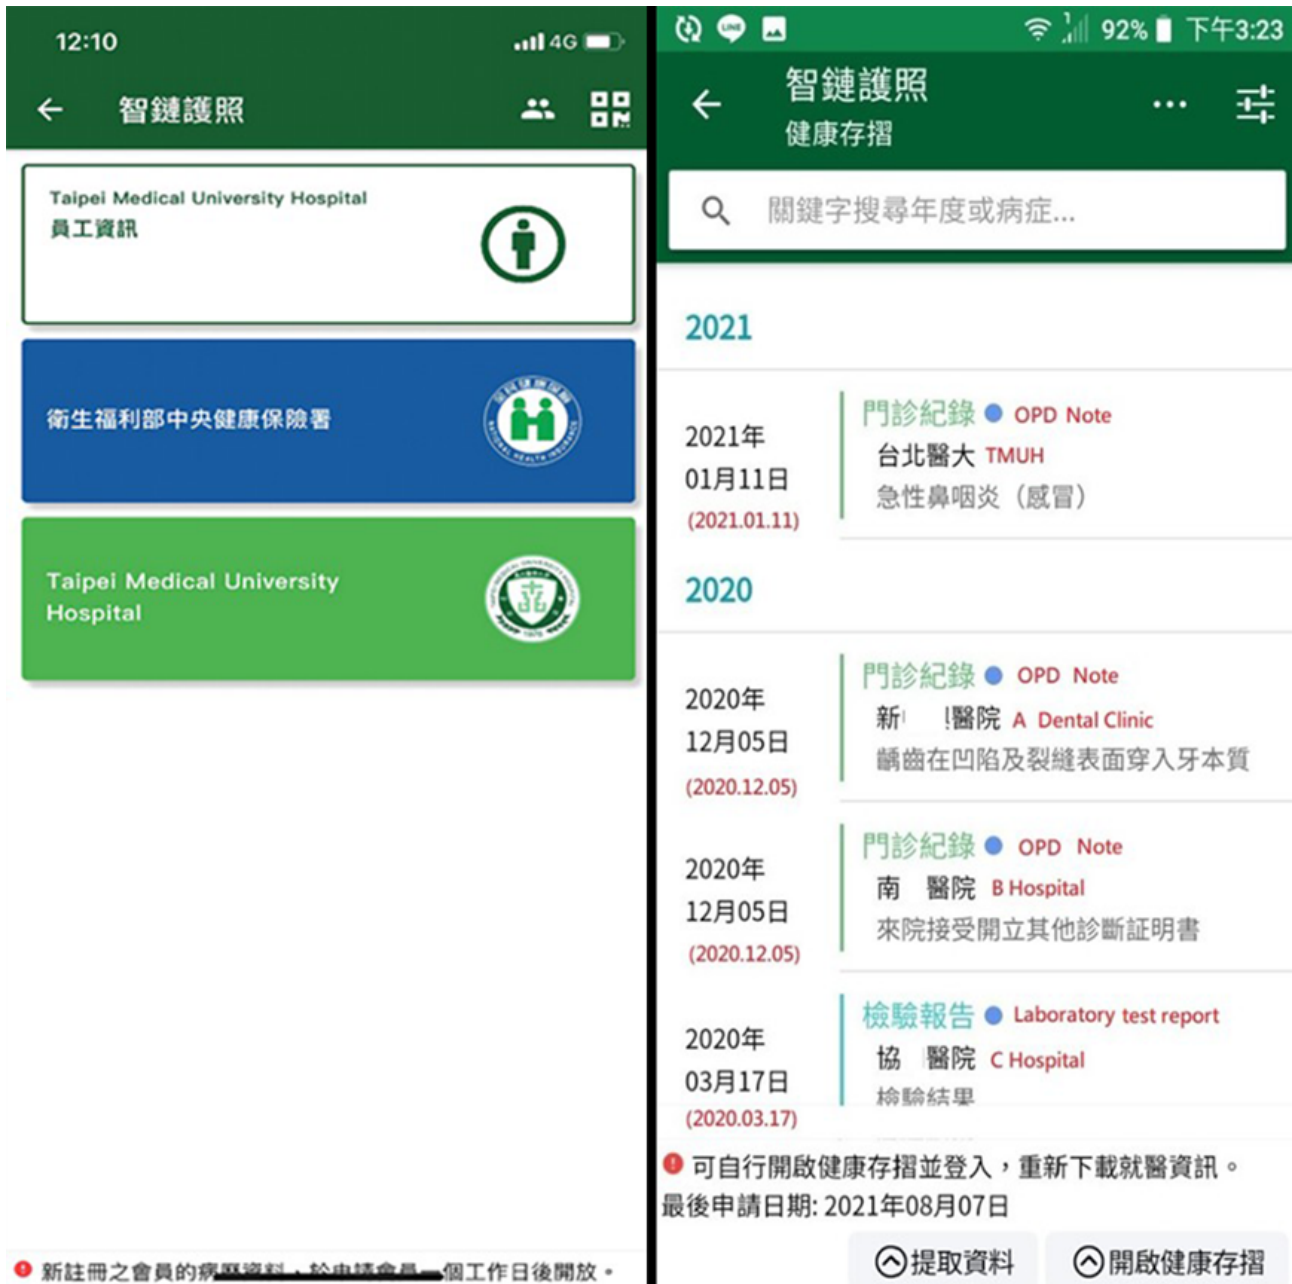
12:10
4G

智鏈護照

Taipei Medical University Hospital
員工資訊

衛生福利部中央健康保險署

Taipei Medical University Hospital

新註冊之會員的病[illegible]個工作日後開放。

92% 下午3:23

智鏈護照
健康存摺

關鍵字搜尋年度或病症...

2021

2021年 01月11日 (2021.01.11)
門診紀錄 OPD Note
台北醫大 TMUH
急性鼻咽炎（感冒）

2020

2020年 12月05日 (2020.12.05)
門診紀錄 OPD Note
新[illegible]醫院 A Dental Clinic
齲齒在凹陷及裂縫表面穿入牙本質

2020年 12月05日 (2020.12.05)
門診紀錄 OPD Note
南 醫院 B Hospital
來院接受開立其他診斷証明書

2020年 03月17日 (2020.03.17)
檢驗報告 Laboratory test report
協 醫院 C Hospital
檢驗結果

可自行開啟健康存摺並登入，重新下載就醫資訊。
最後申請日期: 2021年08月07日

提取資料
開啟健康存摺